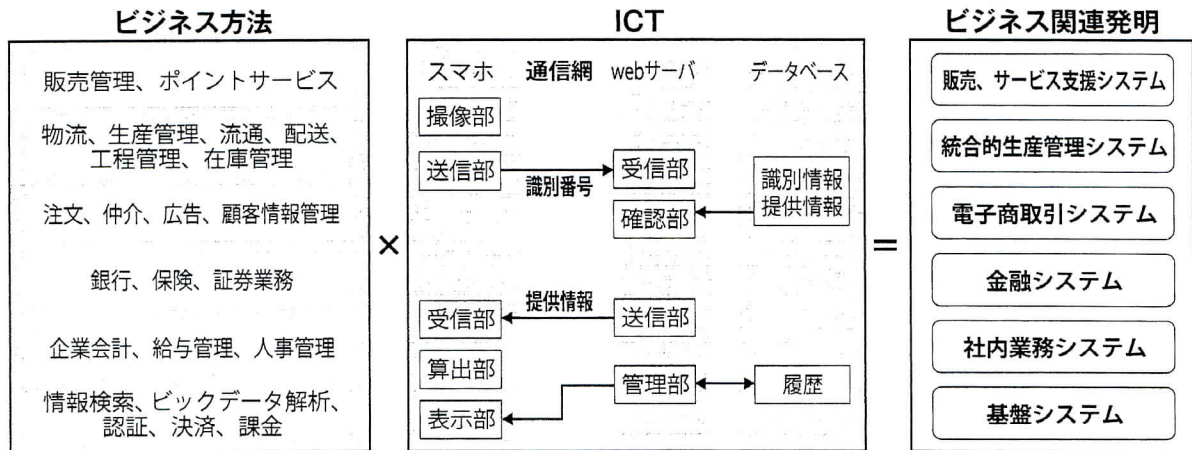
ビジネス方法

販売管理、ポイントサービス

物流、生産管理、流通、配送、工程管理、在庫管理

注文、仲介、広告、顧客情報管理

銀行、保険、証券業務

企業会計、給与管理、人事管理

情報検索、ビックデータ解析、認証、決済、課金

×

ICT

スマホ　通信網　webサーバ　データベース

撮像部

送信部　識別番号　受信部　識別情報 提供情報

確認部

提供情報

受信部　送信部

算出部

管理部　履歴

表示部

=

ビジネス関連発明

販売、サービス支援システム

統合的生産管理システム

電子商取引システム

金融システム

社内業務システム

基盤システム